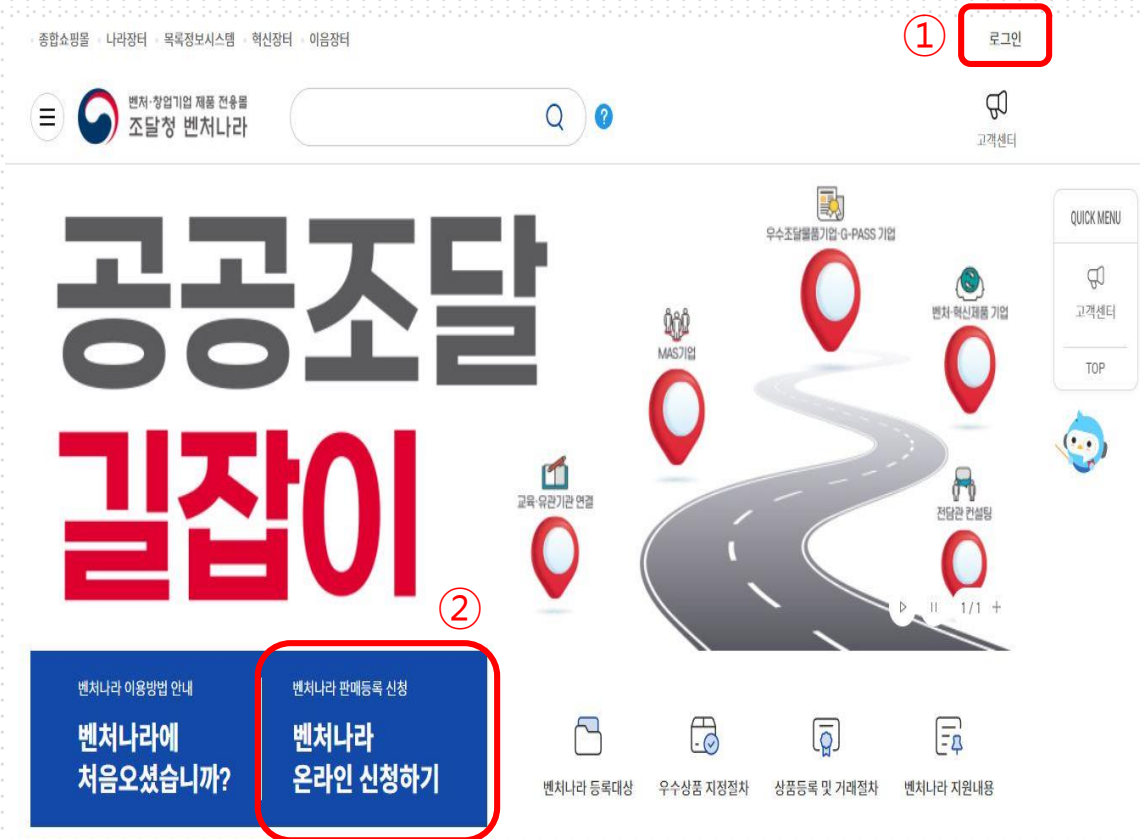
종합쇼핑몰 나라장터 목록정보시스템 혁신장터 이음장터

①

로그인

벤처·창업기업 제품 전용몰
조달청 벤처나라

?

고객센터

공공조달
길잡이

우수조달물품기업·G-PASS 기업

벤처·혁신제품 기업

MAS기업

교육·유관기관 연결

전담관 컨설팅

1 / 1 +

QUICK MENU

고객센터

TOP

②

벤처나라 이용방법 안내
벤처나라에 처음오셨습니까?

벤처나라 판매등록 신청
벤처나라 온라인 신청하기

벤처나라 등록대상

우수상품 지정절차

상품등록 및 거래절차

벤처나라 지원내용